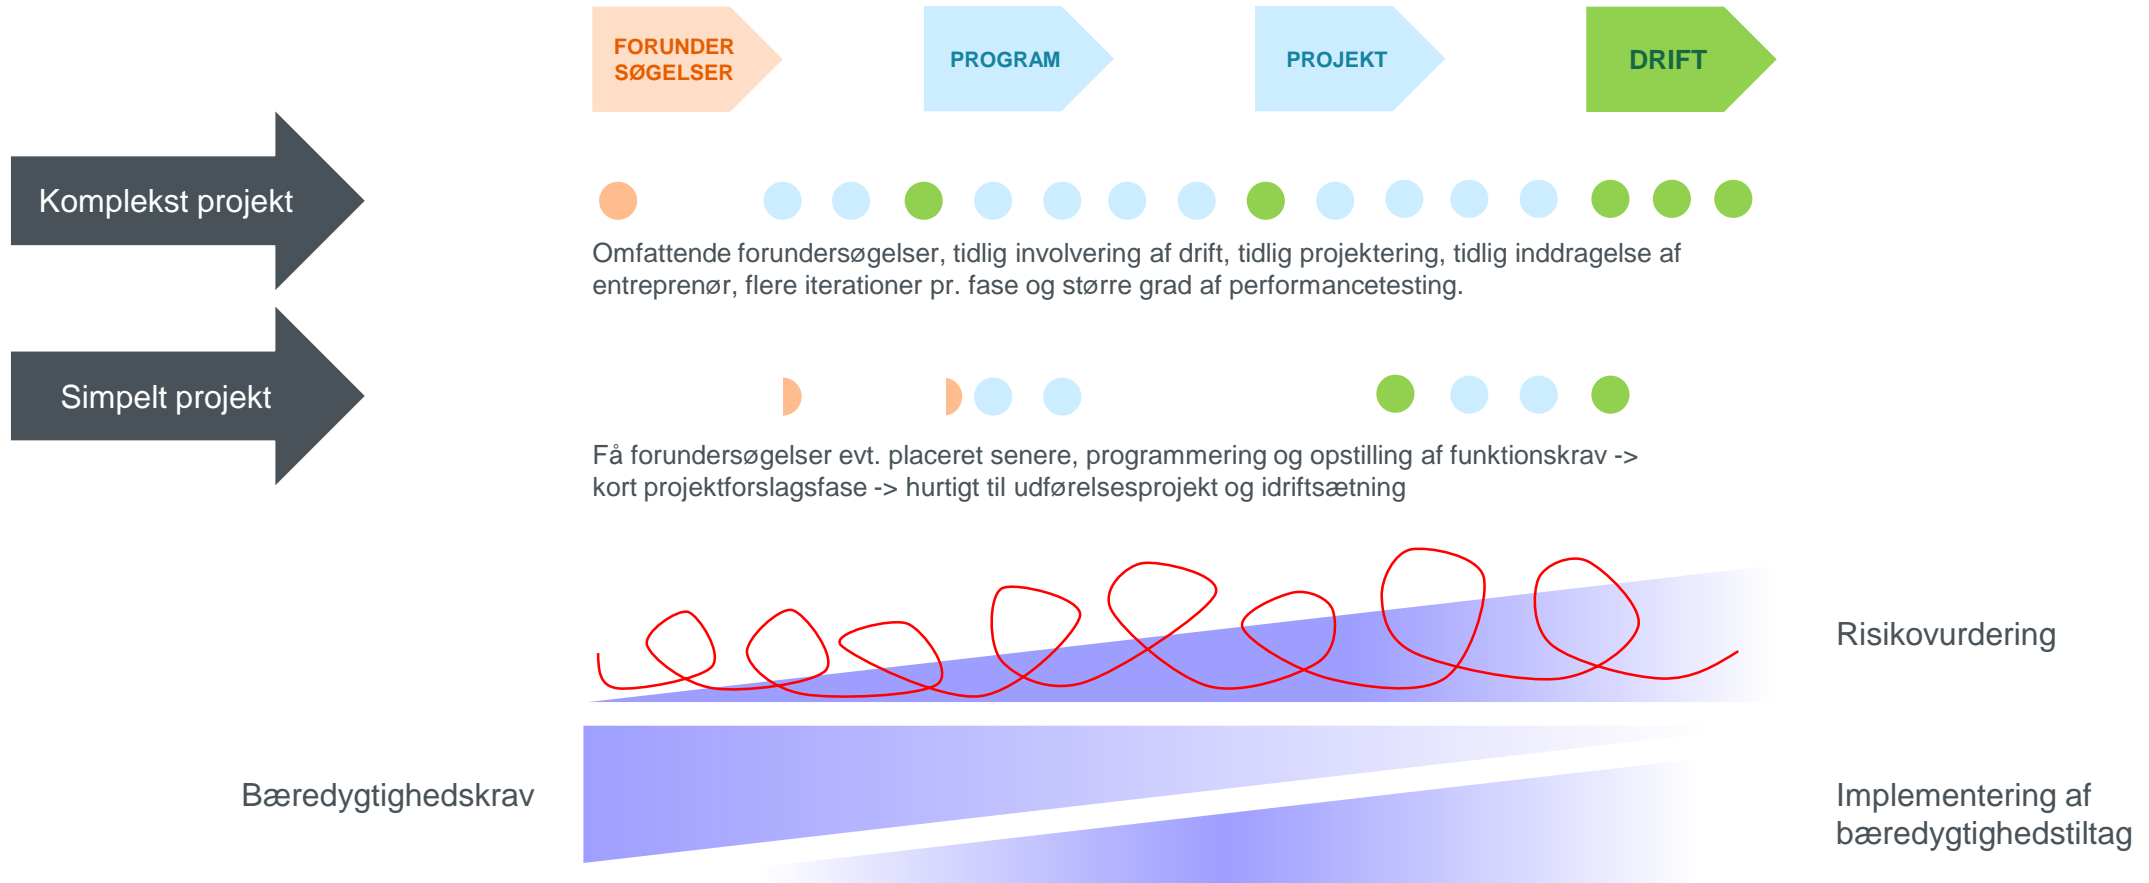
FORUNDER SØGELSER

PROGRAM

PROJEKT

DRIFT

Komplekst projekt

Omfattende forundersøgelser, tidlig involvering af drift, tidlig projektering, tidlig inddragelse af entreprenør, flere iterationer pr. fase og større grad af performancetesting.

Simpelt projekt

Få forundersøgelser evt. placeret senere, programmering og opstilling af funktionskrav -> kort projektforslagsfase -> hurtigt til udførelsesprojekt og idriftsætning

Risikovurdering

Bæredygtighedskrav

Implementering af bæredygtighedstiltag